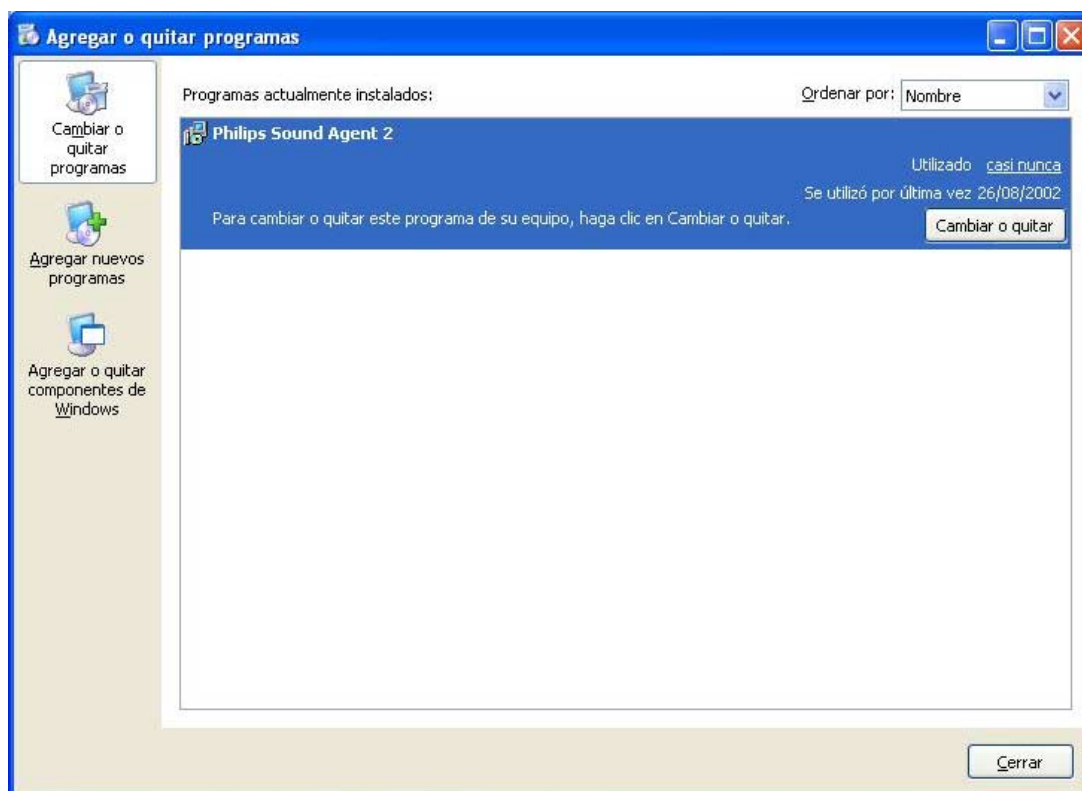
Agregar o quitar programas

Cambiar o quitar programas

Agregar nuevos programas

Agregar o quitar componentes de Windows

Programas actualmente instalados:

Ordenar por: Nombre

Philips Sound Agent 2

Utilizado casi nunca

Se utilizó por última vez 26/08/2002

Para cambiar o quitar este programa de su equipo, haga clic en Cambiar o quitar.

Cambiar o quitar

Cerrar